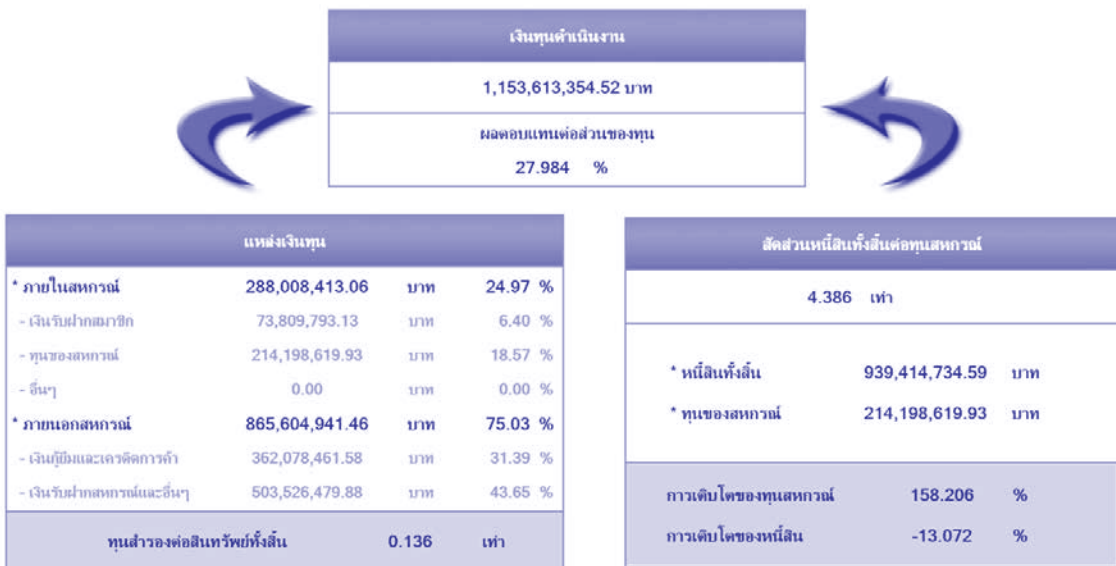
เงินทุนดำเนินงาน

1,153,613,354.52 บาท

ผลตอบแทนต่อส่วนของทุน

27.984 %

แหล่งเงินทุน

| | | | |
|---|---|---|---|
| * ภายในสหกรณ์ | 288,008,413.06 | บาท | 24.97 % |
| - เงินรับฝากสมาชิก | 73,809,793.13 | บาท | 6.40 % |
| - ทุนของสหกรณ์ | 214,198,619.93 | บาท | 18.57 % |
| - อื่นๆ | 0.00 | บาท | 0.00 % |
| * ภายนอกสหกรณ์ | 865,604,941.46 | บาท | 75.03 % |
| - เงินกู้ยืมและเครดิตการค้า | 362,078,461.58 | บาท | 31.39 % |
| - เงินรับฝากสหกรณ์และอื่นๆ | 503,526,479.88 | บาท | 43.65 % |

ทุนสำรองต่อสินทรัพย์ทั้งสิ้น 0.136 เท่า

สัดส่วนหนี้สินทั้งสิ้นต่อทุนสหกรณ์

4.386 เท่า

* หนี้สินทั้งสิ้น 939,414,734.59 บาท

* ทุนของสหกรณ์ 214,198,619.93 บาท

การเติบโตของทุนสหกรณ์ 158.206 %

การเติบโตของหนี้สิน -13.072 %